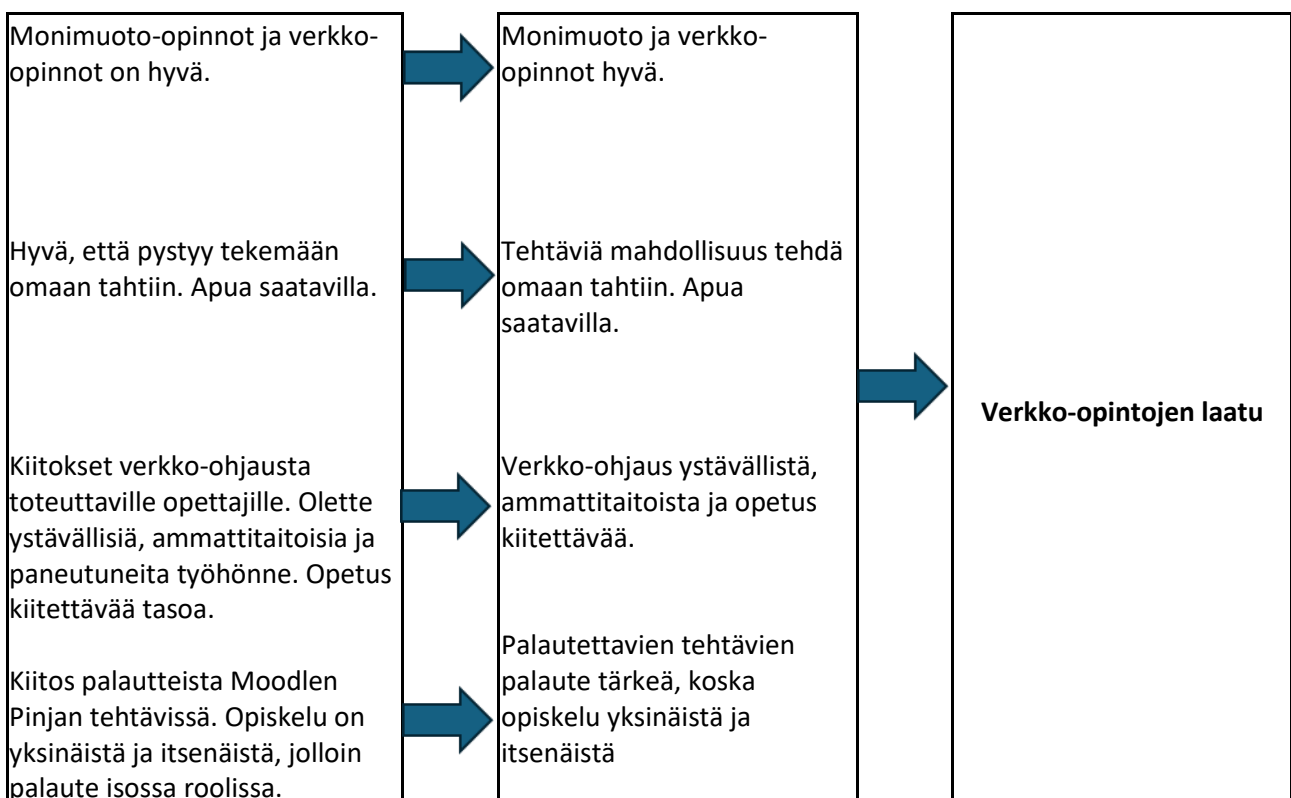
Monimuoto-opinnot ja verkko-opinnot on hyvä.

Hyvä, että pystyy tekemään omaan tahtiin. Apua saatavilla.

Kiitokset verkko-ohjausta toteuttaville opettajille. Olette ystävällisiä, ammattitaitoisia ja paneutuneita työhönne. Opetus kiitettävää tasoa.

Kiitos palautteista Moodlen Pinjan tehtävissä. Opiskelu on yksinäistä ja itsenäistä, jolloin palaute isossa roolissa.

Monimuoto ja verkko-opinnot hyvä.

Tehtäviä mahdollisuus tehdä omaan tahtiin. Apua saatavilla.

Verkko-ohjaus ystävällistä, ammattitaitoista ja opetus kiitettävää.

Palautettavien tehtävien palaute tärkeä, koska opiskelu yksinäistä ja itsenäistä

**Verkko-opintojen laatu**